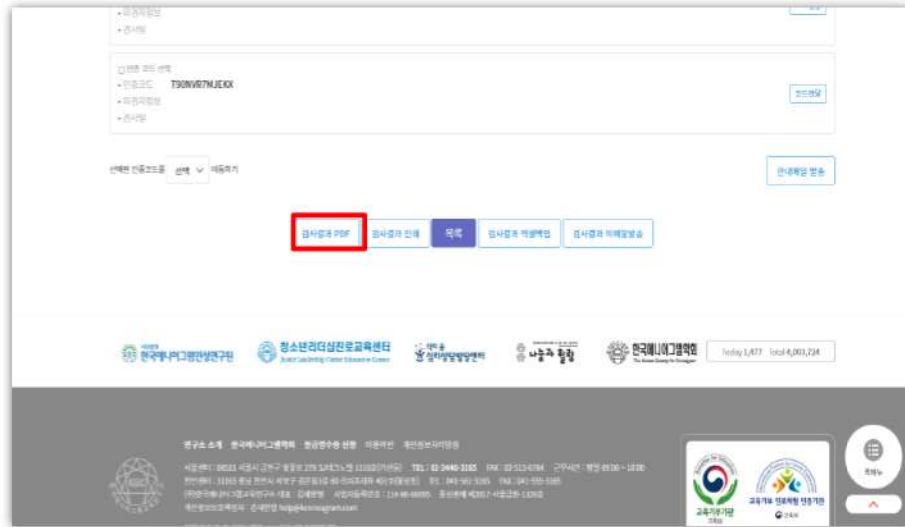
• 피검사자정보
• 검사일

인증 코드 선택
• 인증코드 T90NVR7NJEKX
• 피검사자정보
• 검사일

코드변경

선택한 인증코드를 선택 이동하기

안내메일 발송

검사결과 PDF 검사결과 인쇄 목록 검사결과 엑셀백업 검사결과 이메일발송

한국에니어그램영성연구원 청소년리더십진로교육센터 나눔과 힐링 한국에니어그램협회

Today 1,477 Total 4,003,224

연구소 소개 한국에니어그램학회 청년영수상 신청 이용약관 개인정보처리방침

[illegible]

교육기부기관 교육기부 인증기관

전체메뉴